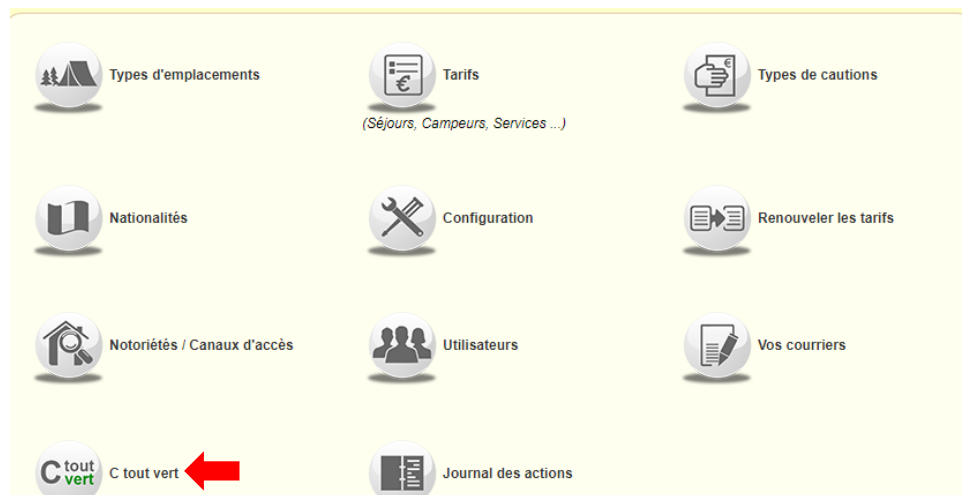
Types d'emplacements

Tarifs
(Séjours, Campeurs, Services ...)

Types de cautions

Nationalités

Configuration

Renouveler les tarifs

Notoriétés / Canaux d'accès

Utilisateurs

Vos courriers

C tout vert

C tout vert

Journal des actions